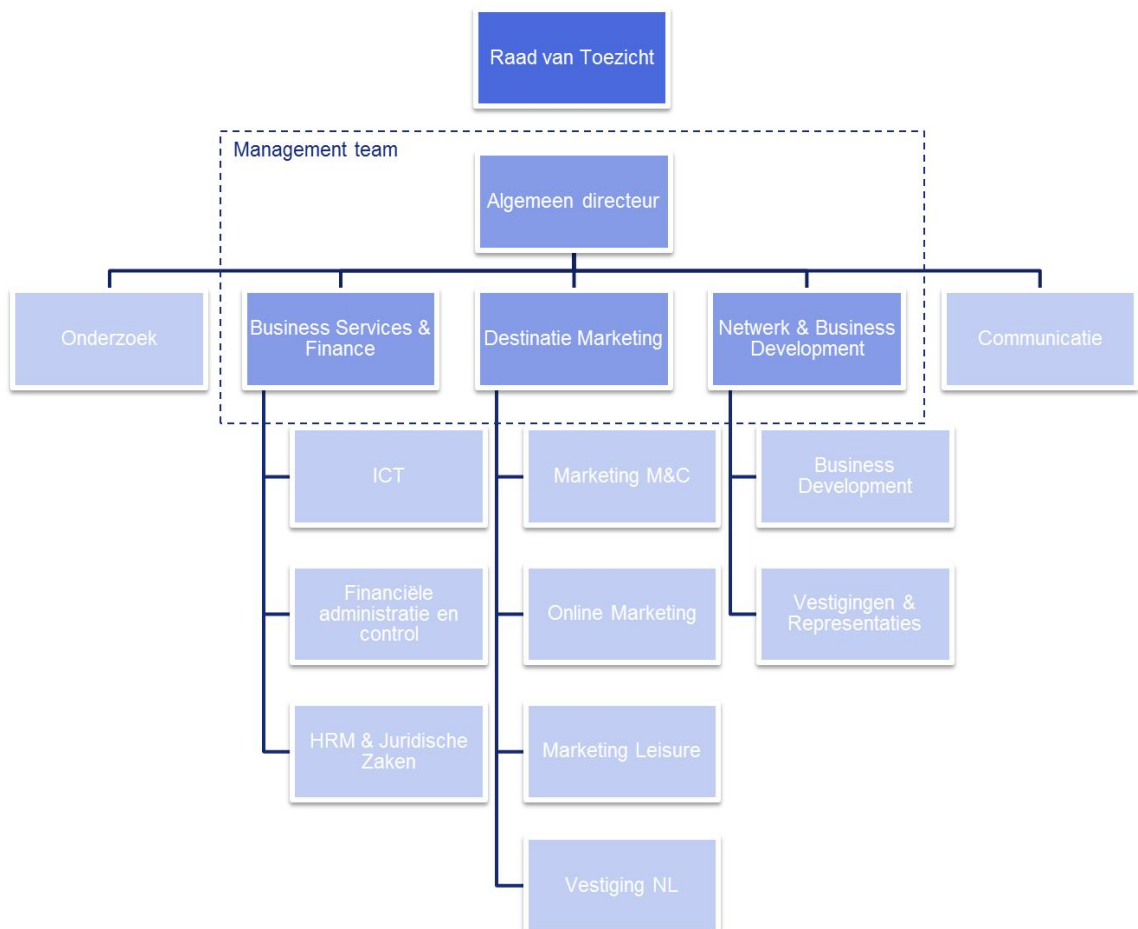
Raad van Toezicht

Management team

Algemeen directeur

Onderzoek

Business Services & Finance

Destinatie Marketing

Netwerk & Business Development

Communicatie

ICT

Financiële administratie en control

HRM & Juridische Zaken

Marketing M&C

Online Marketing

Marketing Leisure

Vestiging NL

Business Development

Vestigingen & Representaties